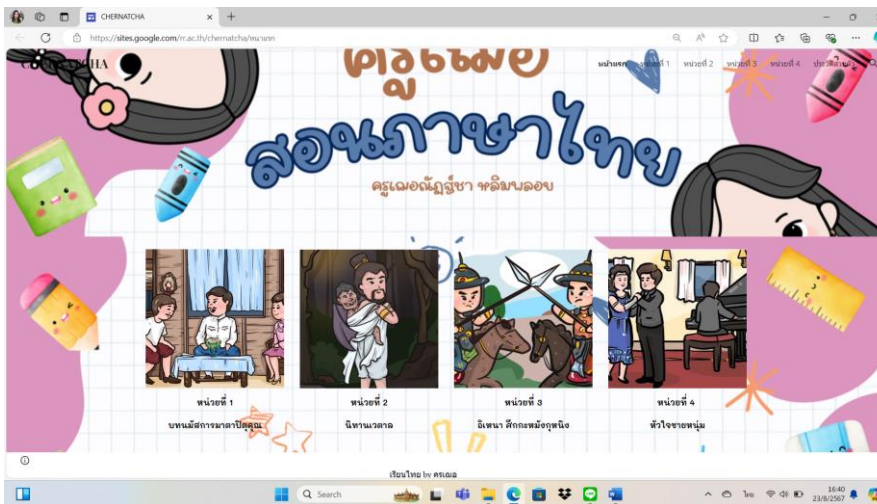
CHERNATCHA

https://sites.google.com/rr.ac.th/chernatcha/หน้าแรก

CHERNATCHA

หน้าแรก หน่วยที่ 1 หน่วยที่ 2 หน่วยที่ 3 หน่วยที่ 4 ประวัติส่วนตัว

ครูเฌอ
สอนภาษาไทย
ครูเฌอณัฏฐ์ชา หลิมพลอย

หน่วยที่ 1
บทนมัสการมาตาปิตุคุณ

หน่วยที่ 2
นิทานเวตาล

หน่วยที่ 3
อิเหนา ศึกกะหมังกุหนิง

หน่วยที่ 4
หัวใจชายหนุ่ม

เรียนไทย by ครูเฌอ

Search

ไทย

16:40
23/8/2567